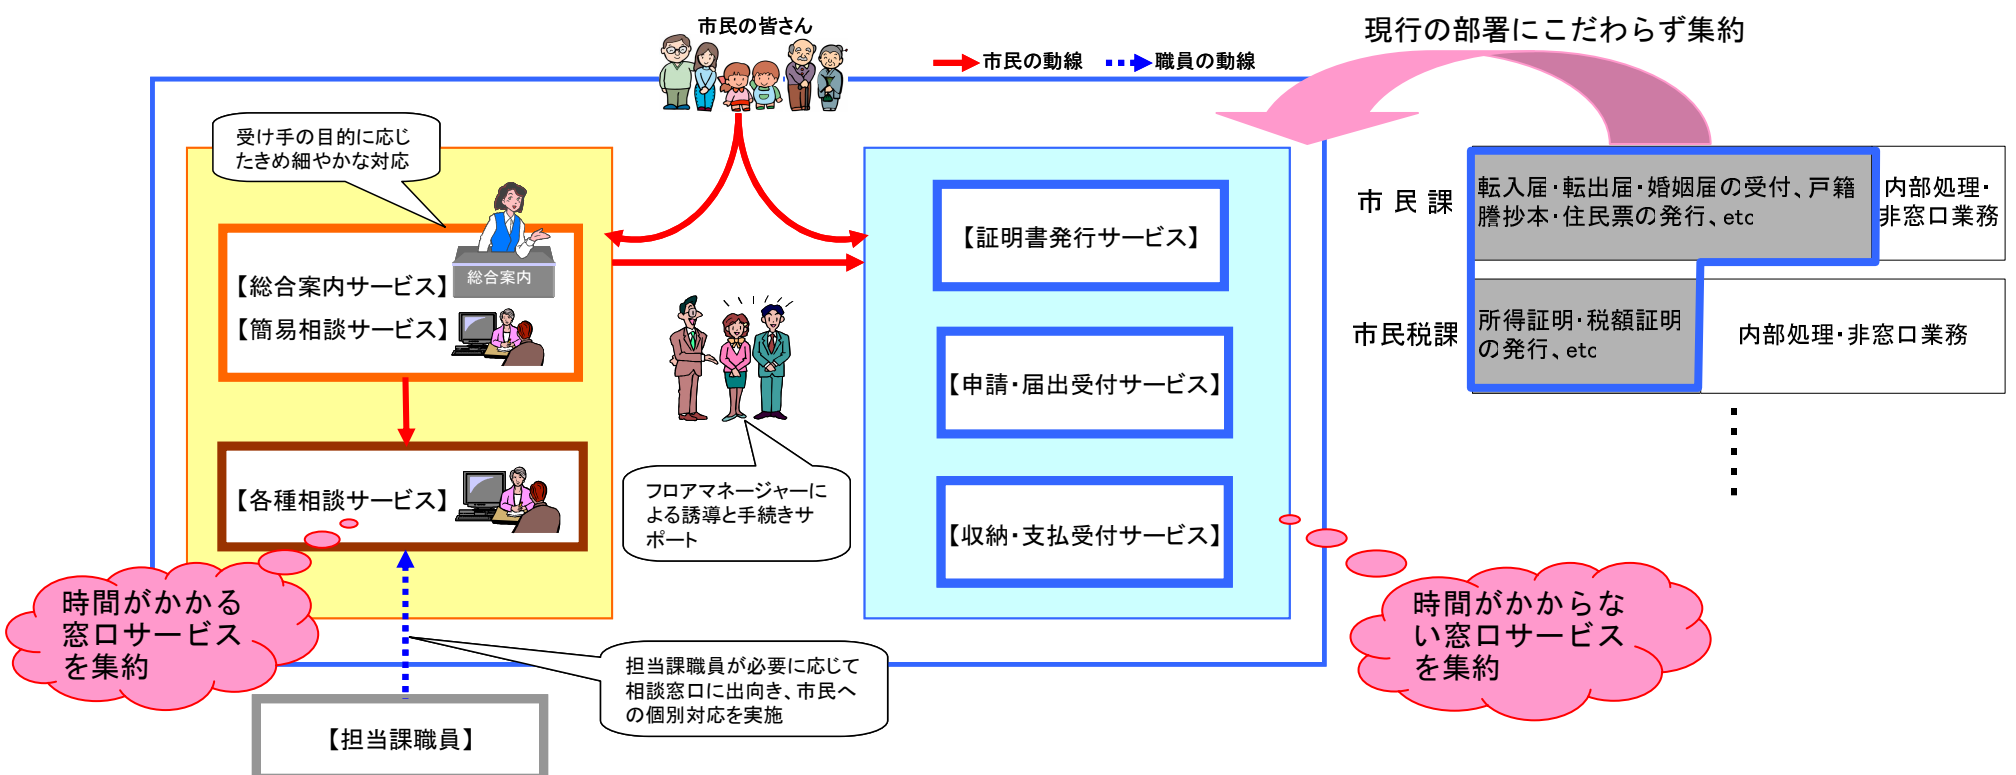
市民の皆さん

市民の動線　職員の動線

現行の部署にこだわらず集約

受け手の目的に応じ
たきめ細やかな対応

総合案内

【総合案内サービス】

【簡易相談サービス】

【各種相談サービス】

時間がかかる
窓口サービス
を集約

【担当課職員】

担当課職員が必要に応じて
相談窓口に出向き、市民へ
の個別対応を実施

フロアマネージャーに
よる誘導と手続きサ
ポート

【証明書発行サービス】

【申請・届出受付サービス】

【収納・支払受付サービス】

時間がかからな
い窓口サービス
を集約

市 民 課

転入届・転出届・婚姻届の受付、戸籍謄抄本・住民票の発行、etc

内部処理・非窓口業務

市民税課

所得証明・税額証明の発行、etc

内部処理・非窓口業務